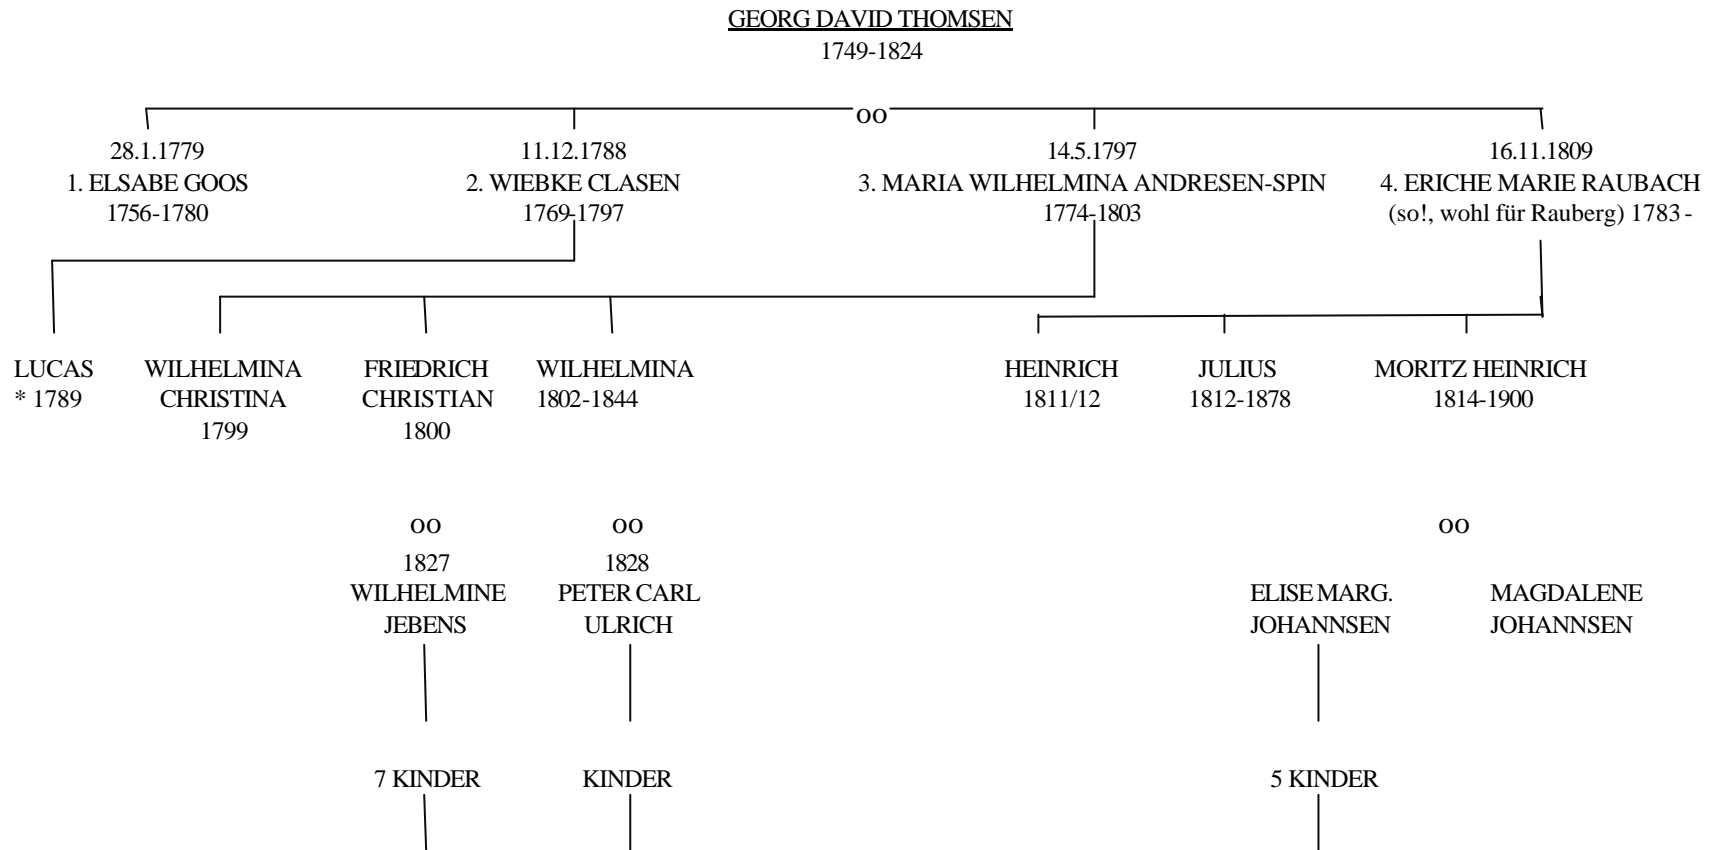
GEORG DAVID THOMSEN
1749-1824

oo

28.1.1779
1. ELSABE GOOS
1756-1780

11.12.1788
2. WIEBKE CLASEN
1769-1797

14.5.1797
3. MARIA WILHELMINA ANDRESEN-SPIN
1774-1803

16.11.1809
4. ERICHE MARIE RAUBACH
(so!, wohl für Rauberg) 1783 -

LUCAS
* 1789

WILHELMINA
CHRISTINA
1799

FRIEDRICH
CHRISTIAN
1800

WILHELMINA
1802-1844

HEINRICH
1811/12

JULIUS
1812-1878

MORITZ HEINRICH
1814-1900

oo
1827
WILHELMINE
JEBENS

oo
1828
PETER CARL
ULRICH

oo

ELISE MARG.
JOHANNSEN

MAGDALENE
JOHANNSEN

7 KINDER

KINDER

5 KINDER